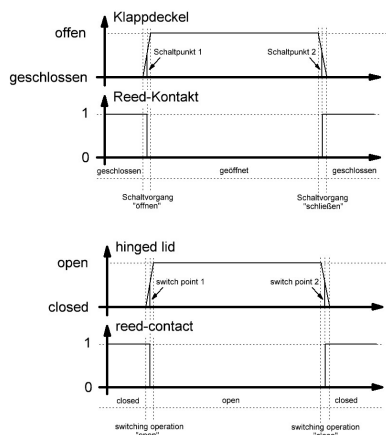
Klappdeckel

offen

geschlossen

Schaltpunkt 1

Schaltpunkt 2

Reed-Kontakt

1

0

geschlossen

geöffnet

geschlossen

Schaltvorgang "öffnen"

Schaltvorgang "schließen"

hinged lid

open

closed

switch point 1

switch point 2

reed-contact

1

0

closed

open

closed

switching operation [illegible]

switching operation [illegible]